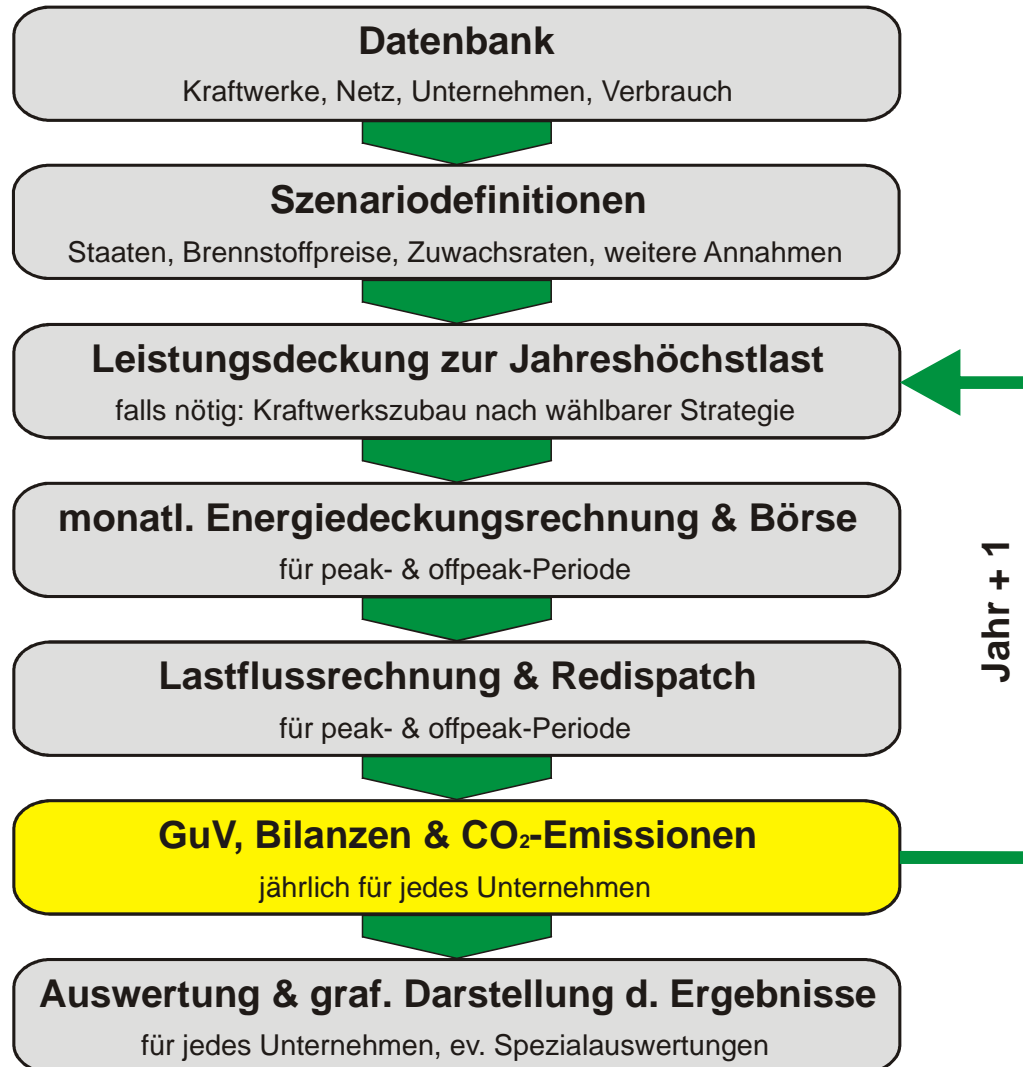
Datenbank
Kraftwerke, Netz, Unternehmen, Verbrauch

Szenariodefinitionen
Staaten, Brennstoffpreise, Zuwachsraten, weitere Annahmen

Leistungsdeckung zur Jahreshöchstlast
falls nötig: Kraftwerkszubau nach wählbarer Strategie

monatl. Energiedeckungsrechnung & Börse
für peak- & offpeak-Periode

Lastflussrechnung & Redispatch
für peak- & offpeak-Periode

GuV, Bilanzen & $CO_2$-Emissionen
jährlich für jedes Unternehmen

Auswertung & graf. Darstellung d. Ergebnisse
für jedes Unternehmen, ev. Spezialauswertungen

Jahr + 1